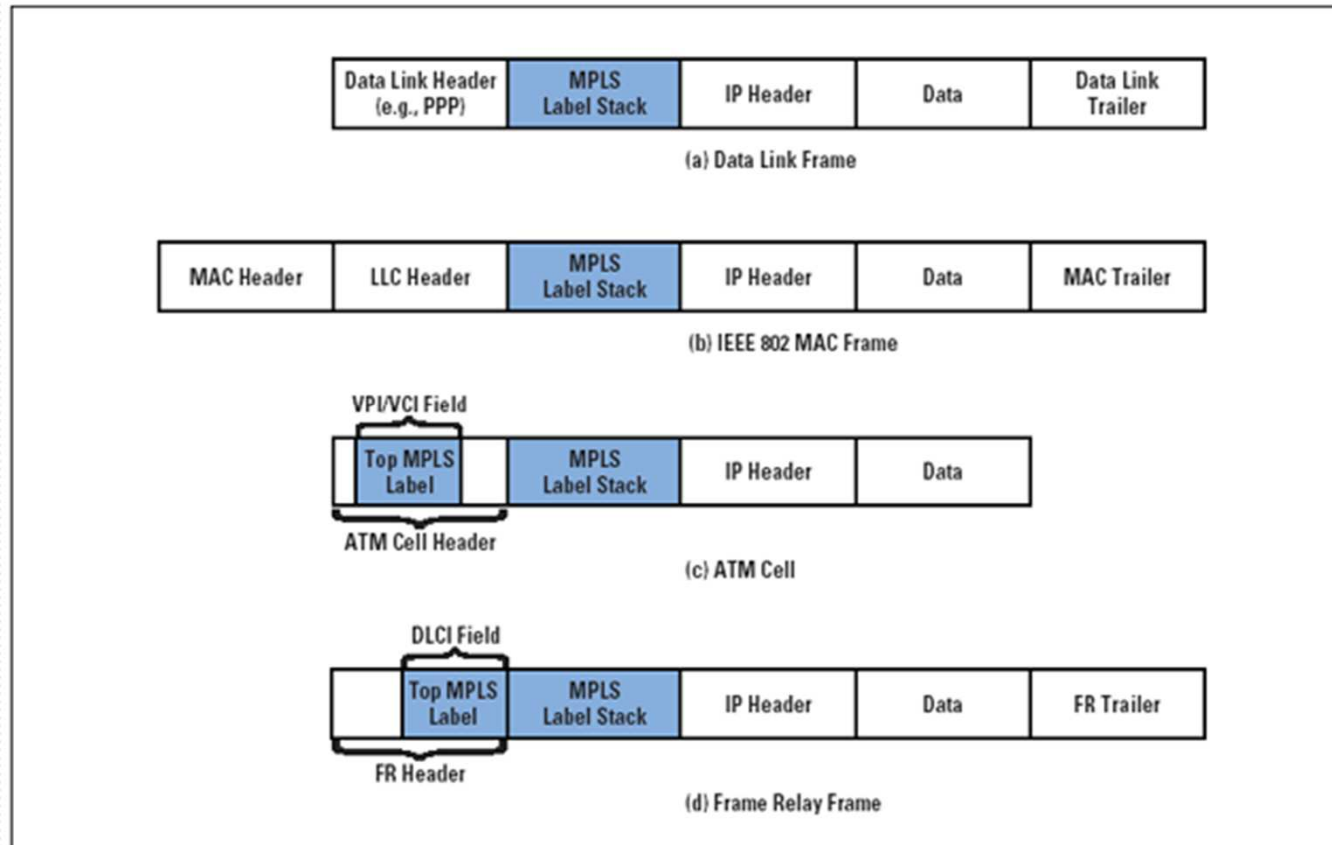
| Data Link Header (e.g., PPP) | MPLS Label Stack | IP Header | Data | Data Link Trailer |
|---|---|---|---|---|

(a) Data Link Frame

| MAC Header | LLC Header | MPLS Label Stack | IP Header | Data | MAC Trailer |
|---|---|---|---|---|---|

(b) IEEE 802 MAC Frame

VPI/VCI Field

| Top MPLS Label | MPLS Label Stack | IP Header | Data |
|---|---|---|---|

ATM Cell Header

(c) ATM Cell

DLCI Field

| | Top MPLS Label | MPLS Label Stack | IP Header | Data | FR Trailer |
|---|---|---|---|---|---|

FR Header

(d) Frame Relay Frame